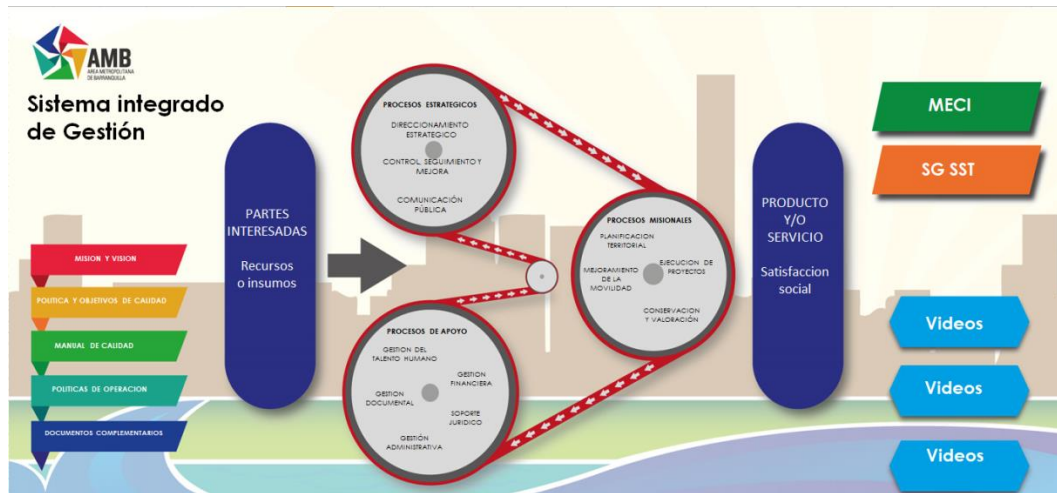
AMB
AREA METROPOLITANA DE BARRANQUILLA

Sistema integrado de Gestión

MISION Y VISION

POLITICA Y OBJETIVOS DE CALIDAD

MANUAL DE CALIDAD

POLITICAS DE OPERACION

DOCUMENTOS COMPLEMENTARIOS

PARTES INTERESADAS

Recursos o insumos

PROCESOS ESTRATEGICOS
DIRECCIONAMIENTO ESTRATEGICO
CONTROL SEGUIMIENTO Y MEJORA
COMUNICACIÓN PÚBLICA

PROCESOS MISIONALES
PLANIFICACION TERRITORIAL
MEJORAMIENTO DE LA MOVILIDAD
EJECUCION DE PROYECTOS
CONSERVACION Y VALORACIÓN

PROCESOS DE APOYO
GESTION DEL TALENTO HUMANO
GESTION FINANCIERA
GESTION DOCUMENTAL
SOPORTE JURIDICO
GESTIÓN ADMINISTRATIVA

PRODUCTO Y/O SERVICIO

Satisfaccion social

MECI

SG SST

Videos

Videos

Videos